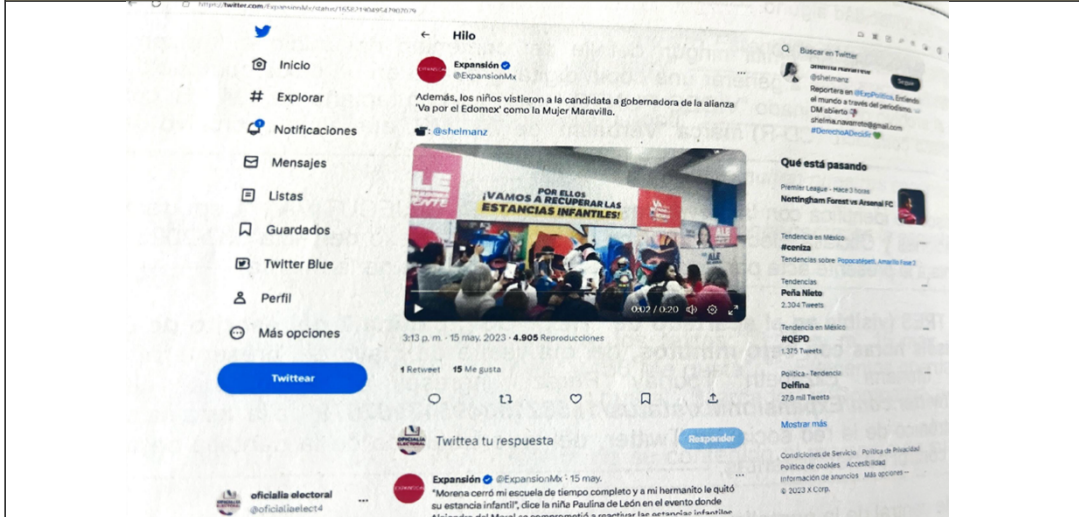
https://twitter.com/ExpansionMx/status/1658219049547902976

Inicio
Explorar
Notificaciones
Mensajes
Listas
Guardados
Twitter Blue
Perfil
Más opciones
Twittear

oficialia electoral
@oficialiaelect4

← Hilo

Expansión
@ExpansionMx

Además, los niños vistieron a la candidata a gobernadora de la alianza 'Va por el Edomex' como la Mujer Maravilla.

📹: @shelmanz

POR ELLOS ¡VAMOS A RECUPERAR LAS ESTANCIAS INFANTILES!

0:02 / 0:20

3:13 p. m. · 15 may. 2023 · 4.905 Reproducciones

1 Retweet 15 Me gusta

Twittea tu respuesta
Responder

Expansión @ExpansionMx · 15 may.
"Morena cerró mi escuela de tiempo completo y a mi hermanito le quitó su estancia infantil", dice la niña Paulina de León en el evento donde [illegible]

Buscar en Twitter

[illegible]
@shelmanz
Seguir
Reportera en @ExpPolitica. Entiendo el mundo a través del periodismo. DM abierto
shelma.navarrete@gmail.com
#DerechoADecidir

Qué está pasando

Premier League · Hace 3 horas
Nottingham Forest vs Arsenal FC

Tendencia en México
#ceniza
Tendencias sobre: Popocatépetl, Amarillo Fase 3

Tendencias
Peña Nieto
2.304 Tweets

Tendencia en México
#QEPD
1.375 Tweets

Política · Tendencia
Delfina
27,9 mil Tweets

Mostrar más

Condiciones de Servicio Política de Privacidad Política de cookies Accesibilidad Información de anuncios Más opciones ··· © 2023 X Corp.